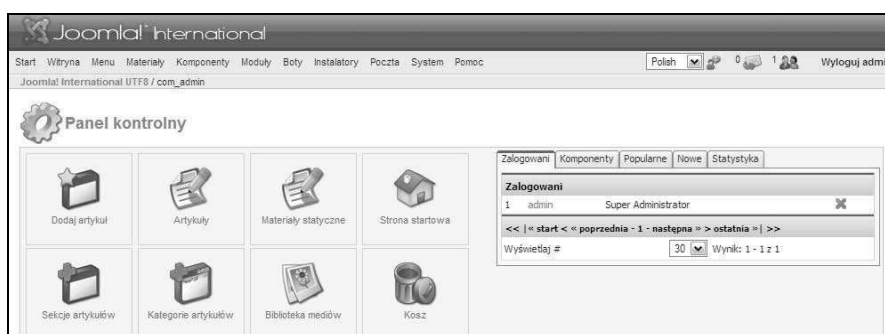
Joomla! International

Start Witryna Menu Materiały Komponenty Moduły Boty Instalatory Poczta System Pomoc

Polish 0 1 Wyloguj admi

Joomla! International UTF8 / com_admin

Panel kontrolny

Dodaj artykuł
Artykuły
Materiały statyczne
Strona startowa
Sekcje artykułów
Kategorie artykułów
Biblioteka mediów
Kosz

Zalogowani | Komponenty | Popularne | Nowe | Statystyka

Zalogowani

1 admin Super Administrator

<< | « start < « poprzednia - 1 - nastepna » > ostatnia » | >>

Wyświetlaj # 30 Wynik: 1 - 1 z 1